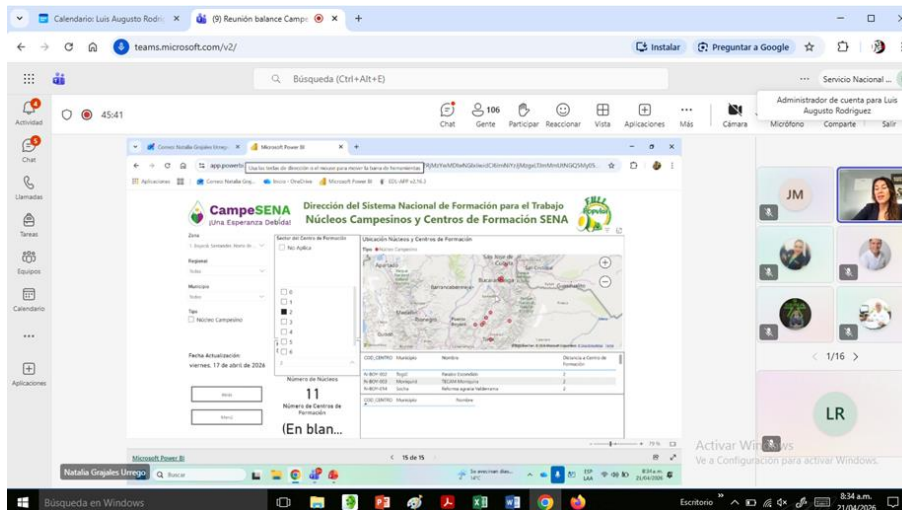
Calendario: Luis Augusto Rodrí ×
(9) Reunión balance Campe ×
+
teams.microsoft.com/v2/
Instalar
Preguntar a Google
Búsqueda (Ctrl+Alt+E)
Servicio Nacional ...
Actividad
Chat
Llamadas
Tareas
Equipos
Calendario
Aplicaciones
45:41
Chat
106
Gente
Participar
Reaccionar
Vista
Aplicaciones
Más
Cámara
Micrófono
Compartir
Salir
Administrador de cuenta para Luis Augusto Rodríguez
Correo: Natalia Grajales Urrego
Microsoft Power BI
app.powerbi
Usa las teclas de dirección o el mouse para mover la barra de herramientas
Aplicaciones
Correo: Natalia Graj...
Inicio - OneDrive
Microsoft Power BI
SOS-APP v2.16.3
CampeSENA
¡Una Esperanza Debida!
Dirección del Sistema Nacional de Formación para el Trabajo
Núcleos Campesinos y Centros de Formación SENA
Zona
Regional
Todas
Municipio
Todas
Tipo
Núcleo Campesino
Sector del Centro de Formación
No Aplica
Ubicación Núcleos y Centros de Formación
Tipo ● Núcleo Campesino
San José de Cúcuta
Barrancabermeja
Bucaramanga
Fecha Actualización:
viernes, 17 de abril de 2026
Número de Núcleos
11
Número de Centros de Formación
(En blan...
Atrás
Menú
COD_CENTRO
Municipio
Nombre
Distancia a Centro de Formación
Microsoft Power BI
15 de 15
79 %
Natalia Grajales Urrego
Buscar
JM
1/16
LR
Activar Windows
Ve a Configuración para activar Windows.
Búsqueda en Windows
Escritorio
8:34 a.m.
21/04/2026